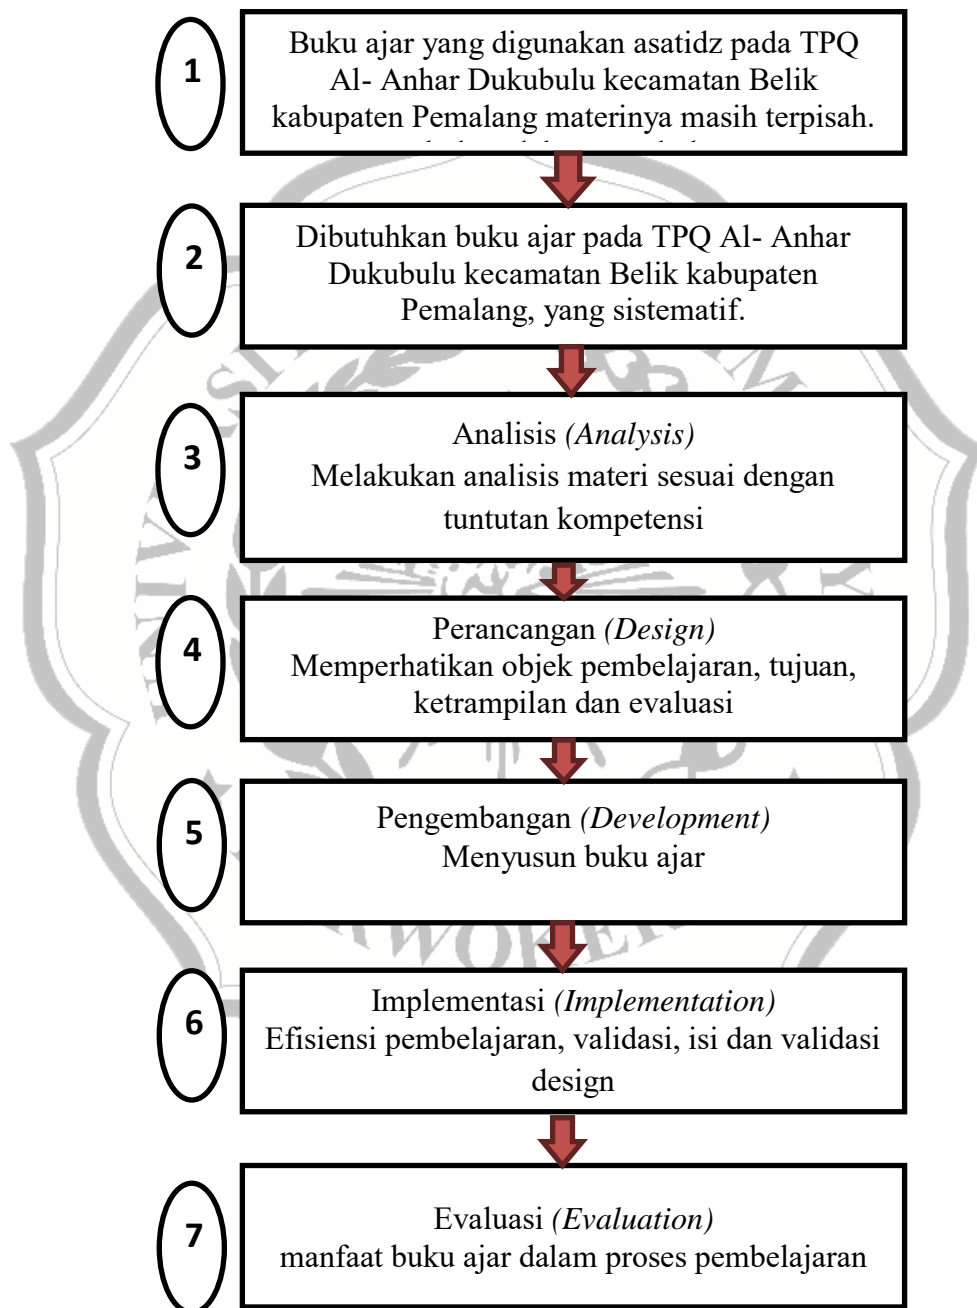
1

Buku ajar yang digunakan asatidz pada TPQ Al- Anhar Dukubulu kecamatan Belik kabupaten Pemalang materinya masih terpisah.

2

Dibutuhkan buku ajar pada TPQ Al- Anhar Dukubulu kecamatan Belik kabupaten Pemalang, yang sistematif.

3

Analisis *(Analysis)*
Melakukan analisis materi sesuai dengan tuntutan kompetensi

4

Perancangan *(Design)*
Memperhatikan objek pembelajaran, tujuan, ketrampilan dan evaluasi

5

Pengembangan *(Development)*
Menyusun buku ajar

6

Implementasi *(Implementation)*
Efisiensi pembelajaran, validasi, isi dan validasi design

7

Evaluasi *(Evaluation)*
manfaat buku ajar dalam proses pembelajaran